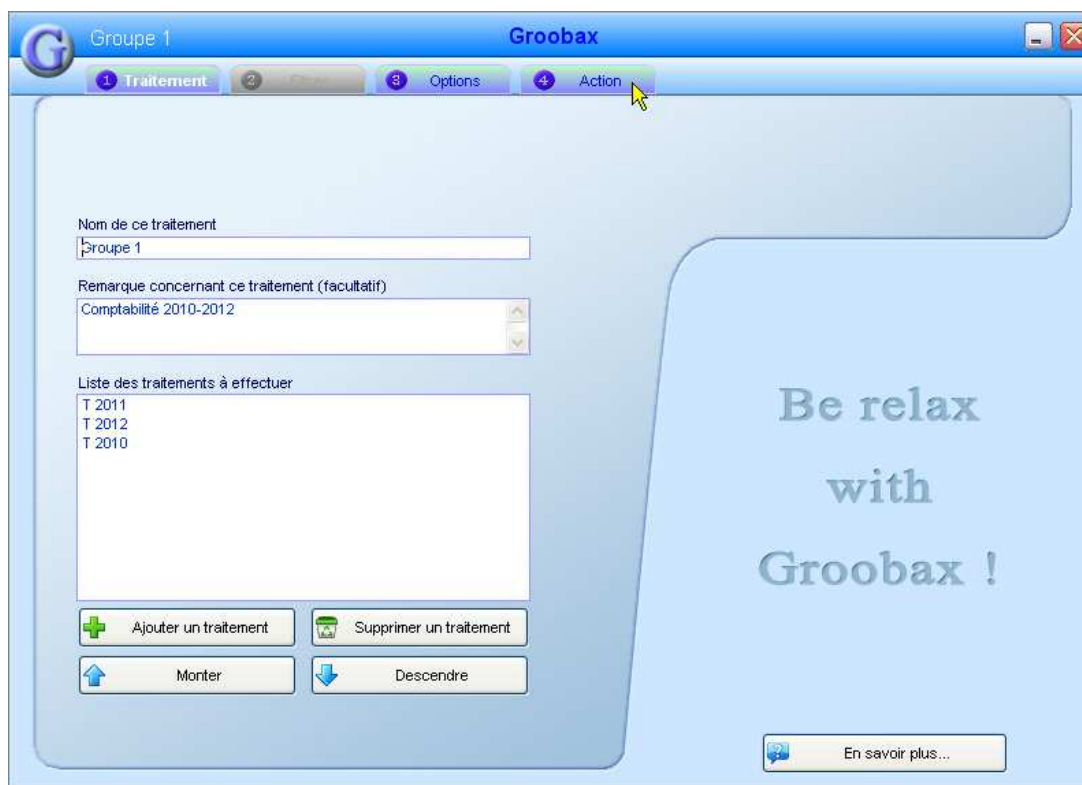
G

Groupe 1

Groobax

1 Traitement

2 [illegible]

3 Options

4 Action

Nom de ce traitement

Groupe 1

Remarque concernant ce traitement (facultatif)

Comptabilité 2010-2012

Liste des traitements à effectuer

T 2011
T 2012
T 2010

Ajouter un traitement

Supprimer un traitement

Monter

Descendre

Be relax

with

Groobax !

En savoir plus...